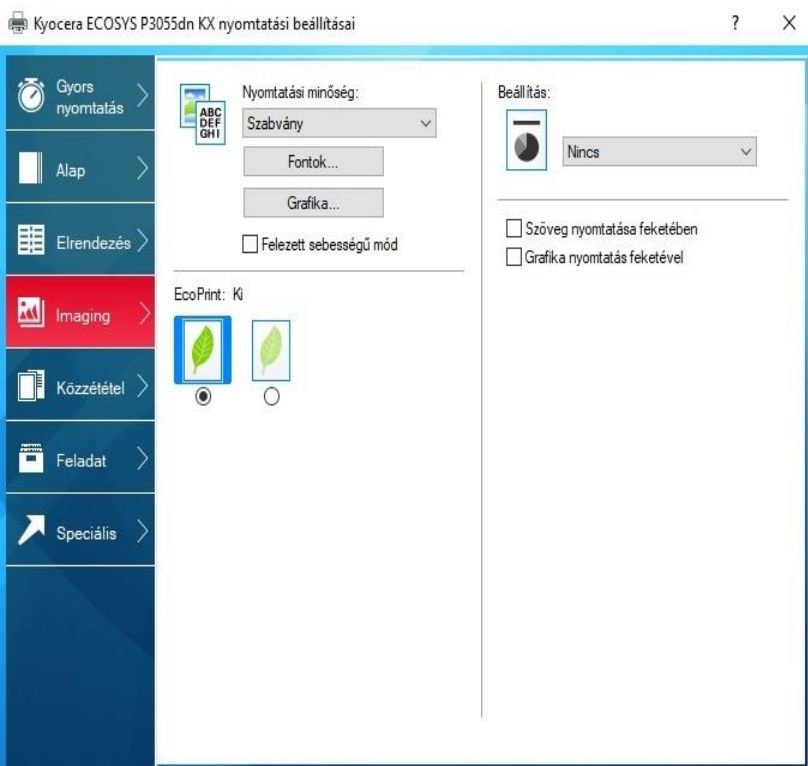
Kyocera ECOSYS P3055dn KX nyomtatási beállításai

?

X

Gyors nyomtatás

Alap

Elrendezés

Imaging

Közzététel

Feladat

Speciális

ABC DEF GHI

Nyomtatási minőség:

Szabvány

Fontok...

Grafika...

Felezett sebességű mód

EcoPrint: Ki

Beállítás:

Nincs

Szöveg nyomtatása feketében

Grafika nyomtatás feketével